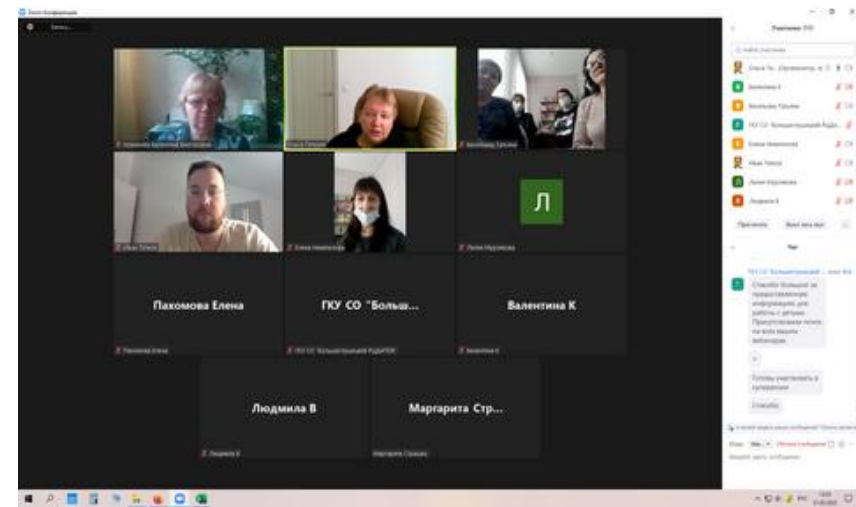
Zoom Конференция

Запись...

Л

Пахомова Елена

ГКУ СО "Больш...

Валентина К

Людмила В

Маргарита Стр...

Участники

Чат

Спасибо большое за предоставленную информацию для работы с детьми. Присутствовали почти на всех ваших вебинарах.

Готовы участвовать в супервизии

Спасибо